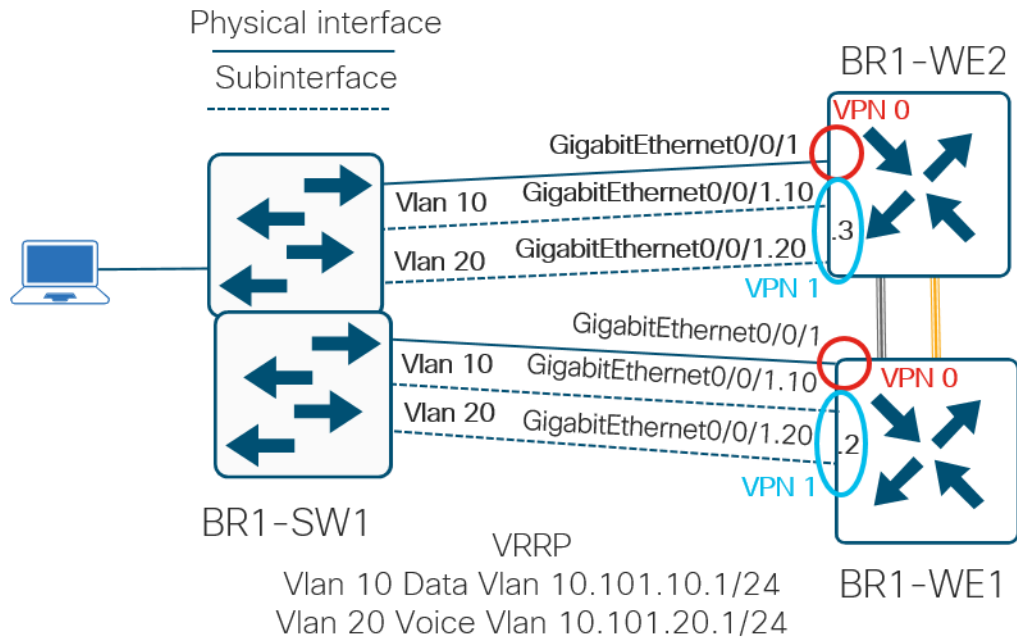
Physical interface

Subinterface

BR1-WE2

VPN 0

GigabitEthernet0/0/1

Vlan 10

GigabitEthernet0/0/1.10

.3

Vlan 20

GigabitEthernet0/0/1.20

VPN 1

GigabitEthernet0/0/1

Vlan 10

GigabitEthernet0/0/1.10

VPN 0

Vlan 20

GigabitEthernet0/0/1.20

.2

VPN 1

BR1-SW1

VRRP
Vlan 10 Data Vlan 10.101.10.1/24
Vlan 20 Voice Vlan 10.101.20.1/24

BR1-WE1